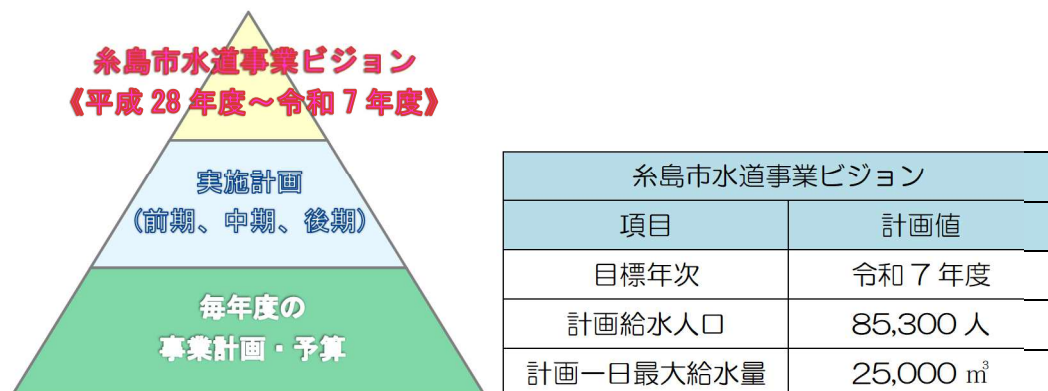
糸島市水道事業ビジョン
《平成 28 年度～令和 7 年度》

実施計画
（前期、中期、後期）

毎年度の
事業計画・予算

| 糸島市水道事業ビジョン | |
|---|---|
| 項目 | 計画値 |
| 目標年次 | 令和 7 年度 |
| 計画給水人口 | 85,300 人 |
| 計画一日最大給水量 | 25,000 ㎥ |